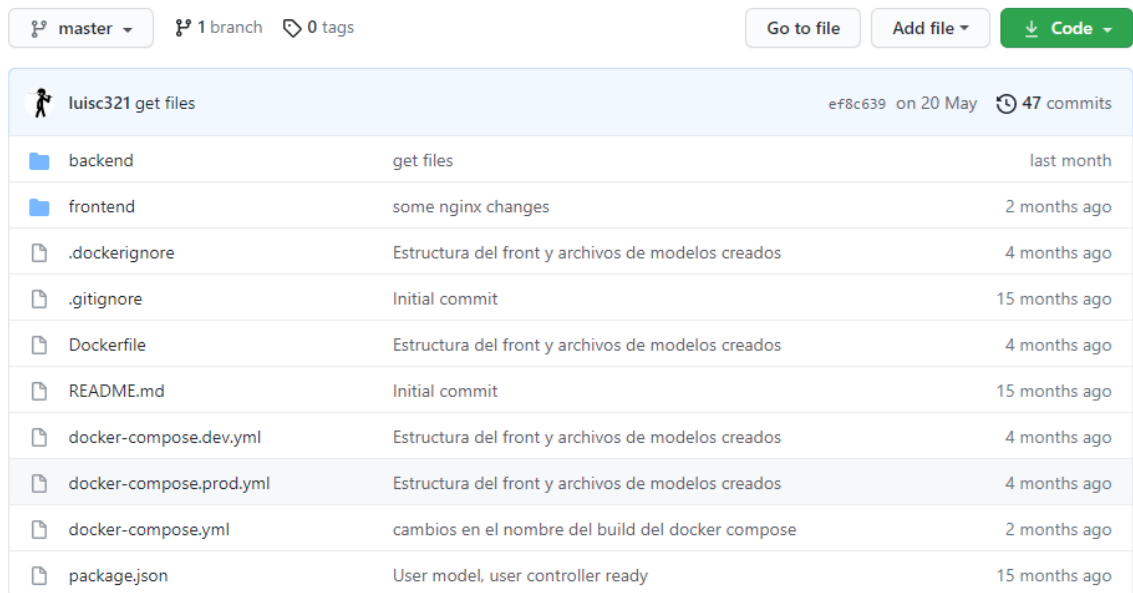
master ▾ 1 branch 0 tags Go to file Add file ▾ Code ▾

luisc321 get files ef8c639 on 20 May 47 commits

| | | |
|---|---|---|
| backend | get files | last month |
| frontend | some nginx changes | 2 months ago |
| .dockerignore | Estructura del front y archivos de modelos creados | 4 months ago |
| .gitignore | Initial commit | 15 months ago |
| Dockerfile | Estructura del front y archivos de modelos creados | 4 months ago |
| README.md | Initial commit | 15 months ago |
| docker-compose.dev.yml | Estructura del front y archivos de modelos creados | 4 months ago |
| docker-compose.prod.yml | Estructura del front y archivos de modelos creados | 4 months ago |
| docker-compose.yml | cambios en el nombre del build del docker compose | 2 months ago |
| package.json | User model, user controller ready | 15 months ago |